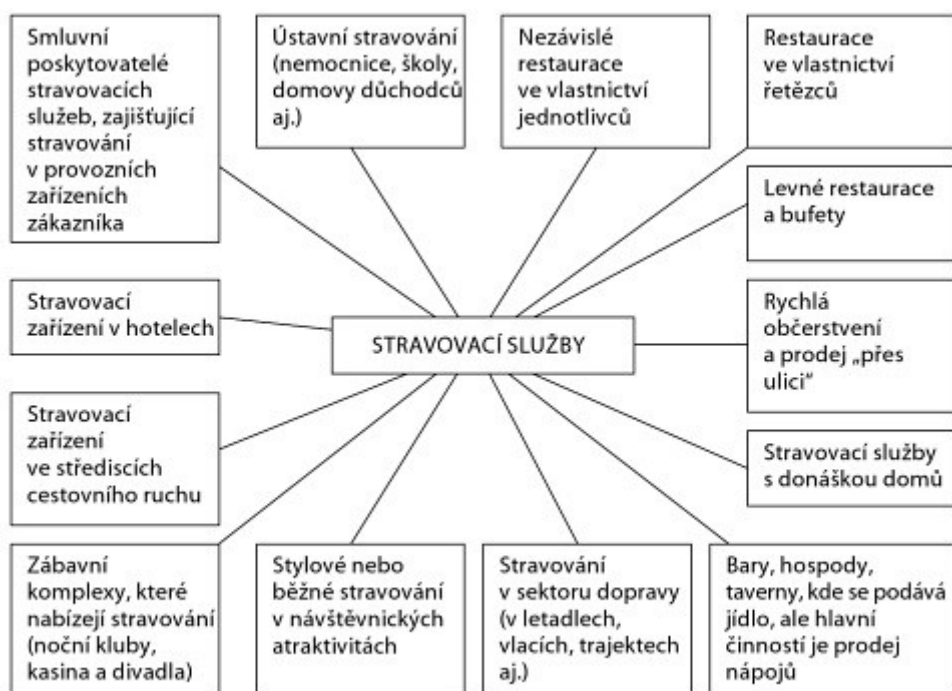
Smluvní poskytovatelé stravovacích služeb, zajišťující stravování v provozních zařízeních zákazníka

Ústavní stravování (nemocnice, školy, domovy důchodců aj.)

Nezávislé restaurace ve vlastnictví jednotlivců

Restaurace ve vlastnictví řetězců

Levné restaurace a bufety

Stravovací zařízení v hotelech

STRAVOVACÍ SLUŽBY

Rychlá občerstvení a prodej „přes ulici"

Stravovací zařízení ve střediscích cestovního ruchu

Stravovací služby s donáškou domů

Zábavní komplexy, které nabízejí stravování (noční kluby, kasina a divadla)

Stylové nebo běžné stravování v návštěvnických atraktivitách

Stravování v sektoru dopravy (v letadlech, vlacích, trajektech aj.)

Bary, hospody, taverny, kde se podává jídlo, ale hlavní činností je prodej nápojů